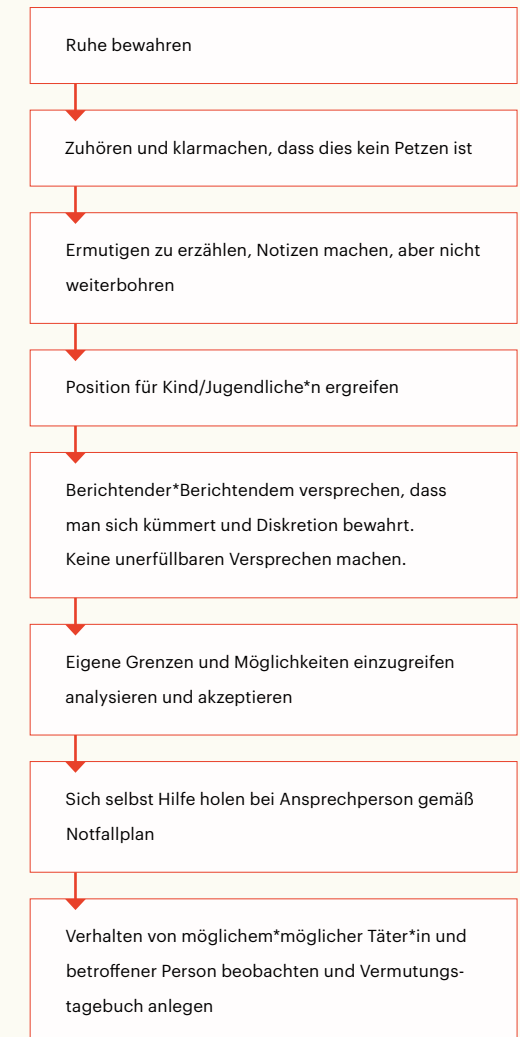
Ruhe bewahren

Zuhören und klarmachen, dass dies kein Petzen ist

Ermutigen zu erzählen, Notizen machen, aber nicht weiterbohren

Position für Kind/Jugendliche*n ergreifen

Berichtender*Berichtendem versprechen, dass man sich kümmert und Diskretion bewahrt. Keine unerfüllbaren Versprechen machen.

Eigene Grenzen und Möglichkeiten einzugreifen analysieren und akzeptieren

Sich selbst Hilfe holen bei Ansprechperson gemäß Notfallplan

Verhalten von möglichem*möglicher Täter*in und betroffener Person beobachten und Vermutungstagebuch anlegen